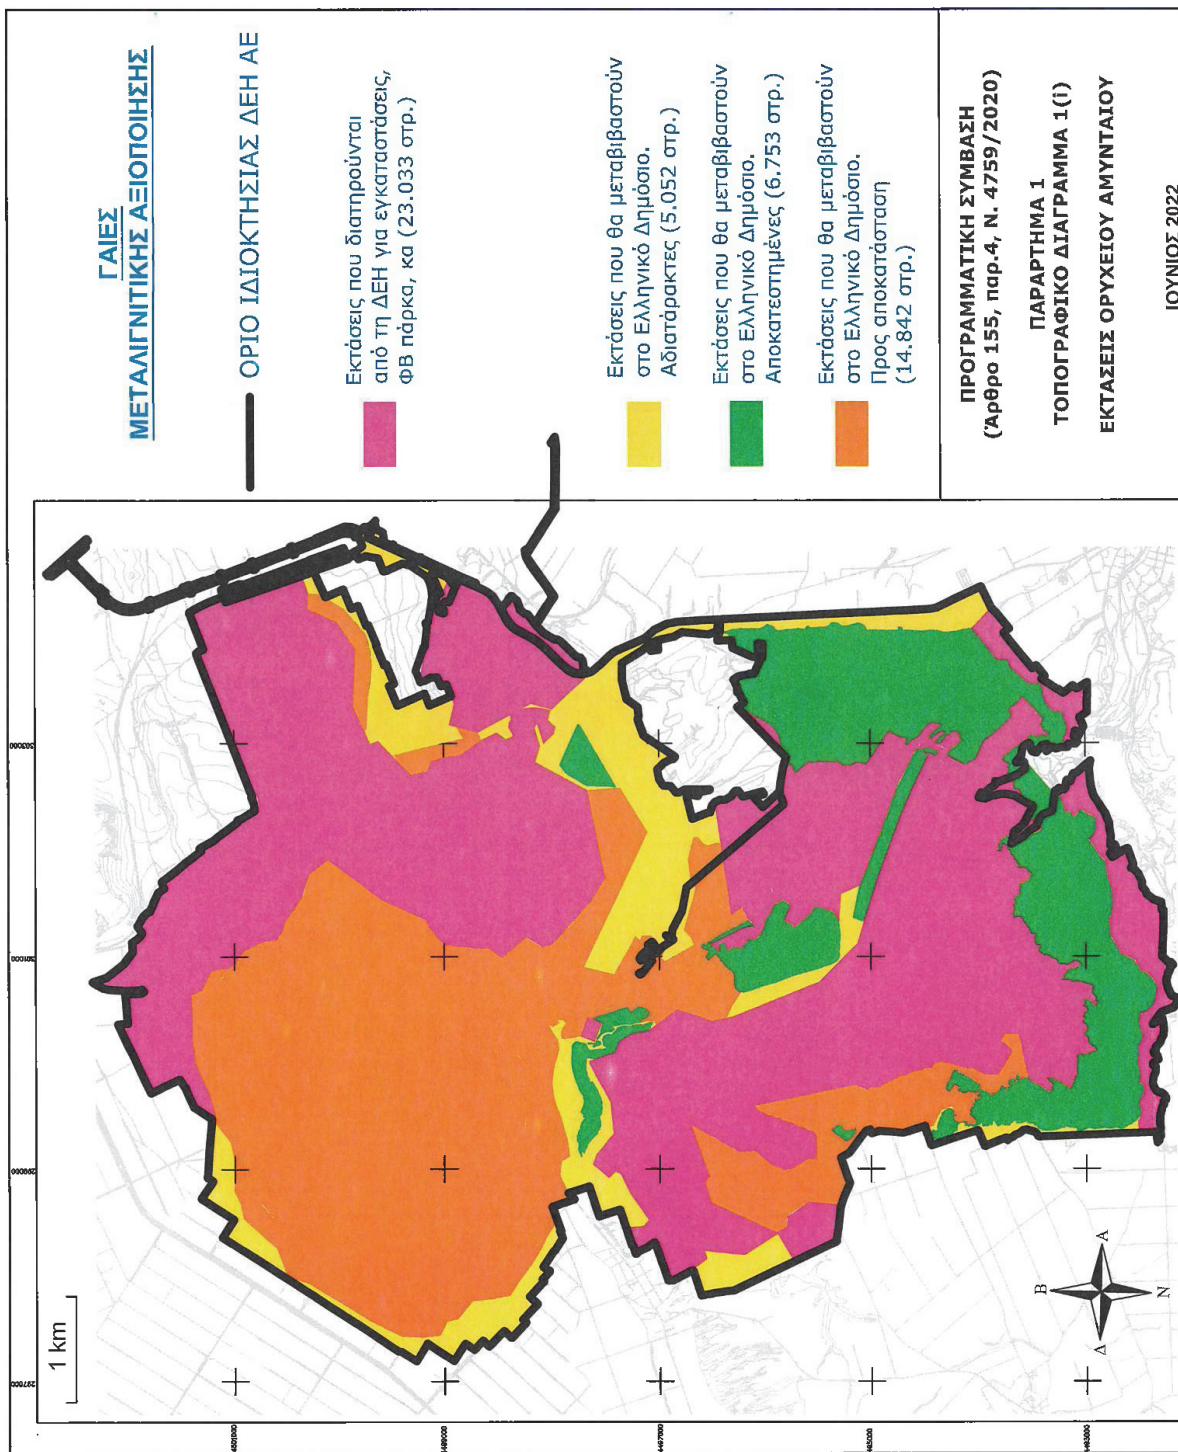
ΓΑΙΕΣ
ΜΕΤΑΛΙΓΝΙΤΙΚΗΣ ΑΞΙΟΠΟΙΗΣΗΣ

ΟΡΙΟ ΙΔΙΟΚΤΗΣΙΑΣ ΔΕΗ ΑΕ

Εκτάσεις που διατηρούνται από τη ΔΕΗ για εγκαταστάσεις, ΦΒ πάρκα, κα (23.033 στρ.)

Εκτάσεις που θα μεταβιβαστούν στο Ελληνικό Δημόσιο. Αδιατάρακτες (5.052 στρ.)

Εκτάσεις που θα μεταβιβαστούν στο Ελληνικό Δημόσιο. Αποκατεστημένες (6.753 στρ.)

Εκτάσεις που θα μεταβιβαστούν στο Ελληνικό Δημόσιο. Προς αποκατάσταση (14.842 στρ.)

ΠΡΟΓΡΑΜΜΑΤΙΚΗ ΣΥΜΒΑΣΗ
(Άρθρο 155, παρ.4, Ν. 4759/2020)

ΠΑΡΑΡΤΗΜΑ 1
ΤΟΠΟΓΡΑΦΙΚΟ ΔΙΑΓΡΑΜΜΑ 1(i)

ΕΚΤΑΣΕΙΣ ΟΡΥΧΕΙΟΥ ΑΜΥΝΤΑΙΟΥ

ΙΟΥΝΙΟΣ 2022

1 km

Β
Α
Ν
Δ